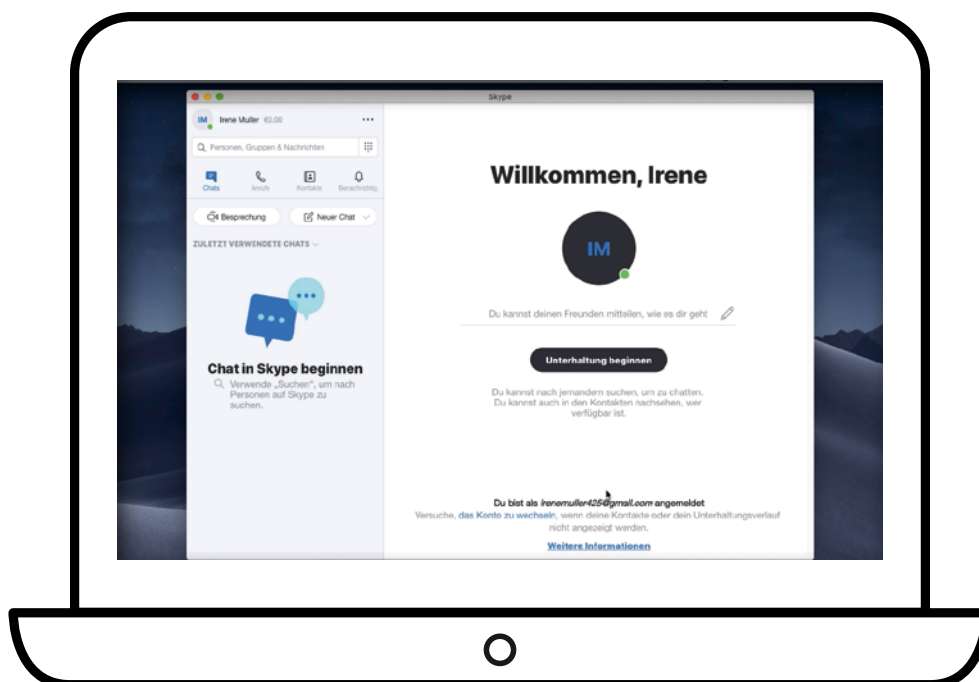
Skype

IM Irene Muller €0,00 ···

Personen, Gruppen & Nachrichten

Chats Anrufe Kontakte Benachrichtig.

Besprechung Neuer Chat

ZULETZT VERWENDETE CHATS

Chat in Skype beginnen

Verwende „Suchen", um nach Personen auf Skype zu suchen.

Willkommen, Irene

IM

Du kannst deinen Freunden mitteilen, wie es dir geht

Unterhaltung beginnen

Du kannst nach jemandem suchen, um zu chatten. Du kannst auch in den Kontakten nachsehen, wer verfügbar ist.

Du bist als irenemuller425@gmail.com angemeldet

Versuche, das Konto zu wechseln, wenn deine Kontakte oder dein Unterhaltungsverlauf nicht angezeigt werden.

Weitere Informationen